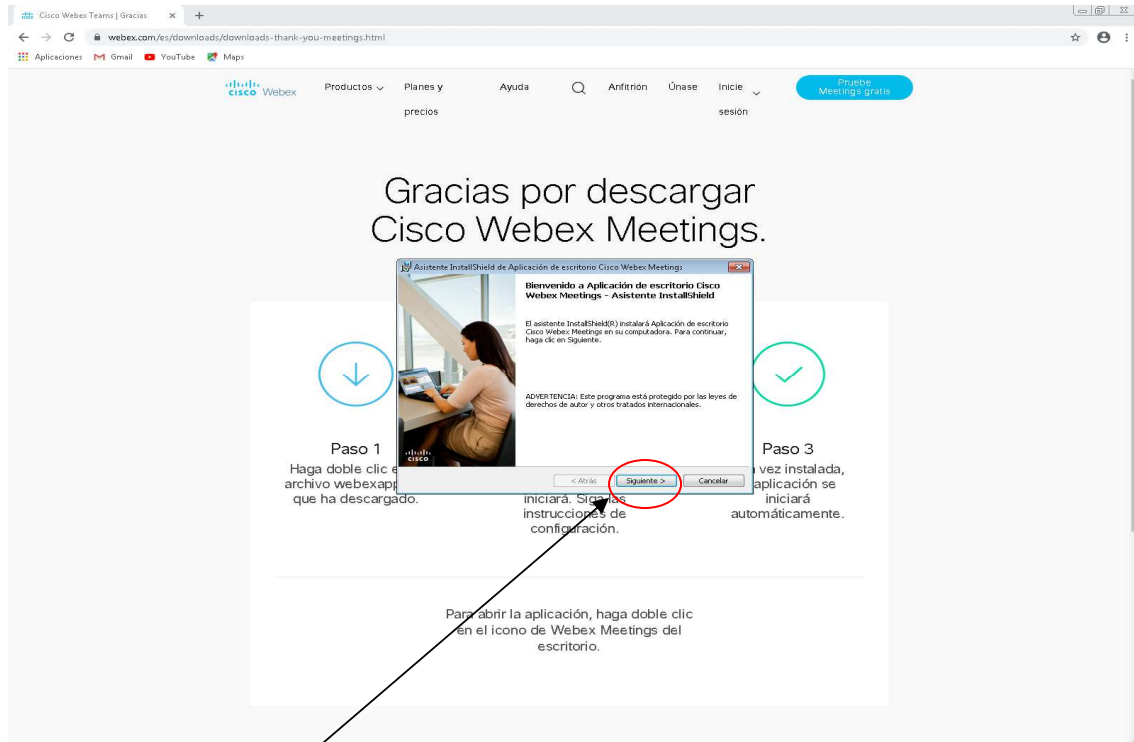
Cisco Webex Teams | Gracias

webex.com/es/downloads/downloads-thank-you-meetings.html

Aplicaciones Gmail YouTube Maps

cisco Webex Productos Planes y precios Ayuda Anfitrión Únase Inicie sesión Pruebe Meetings gratis

Gracias por descargar Cisco Webex Meetings.

Asistente InstallShield de Aplicación de escritorio Cisco Webex Meetings

Bienvenido a Aplicación de escritorio Cisco Webex Meetings - Asistente InstallShield

El asistente InstallShield(R) instalará Aplicación de escritorio Cisco Webex Meetings en su computadora. Para continuar, haga clic en Siguiente.

ADVERTENCIA: Este programa está protegido por las leyes de derechos de autor y otros tratados internacionales.

cisco

< Atrás Siguiente > Cancelar

Paso 1
Haga doble clic e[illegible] archivo webexapp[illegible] que ha descargado.

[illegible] iniciará. Siga las instrucciones de configuración.

Paso 3
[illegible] vez instalada, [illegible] aplicación se iniciará automáticamente.

Para abrir la aplicación, haga doble clic en el icono de Webex Meetings del escritorio.